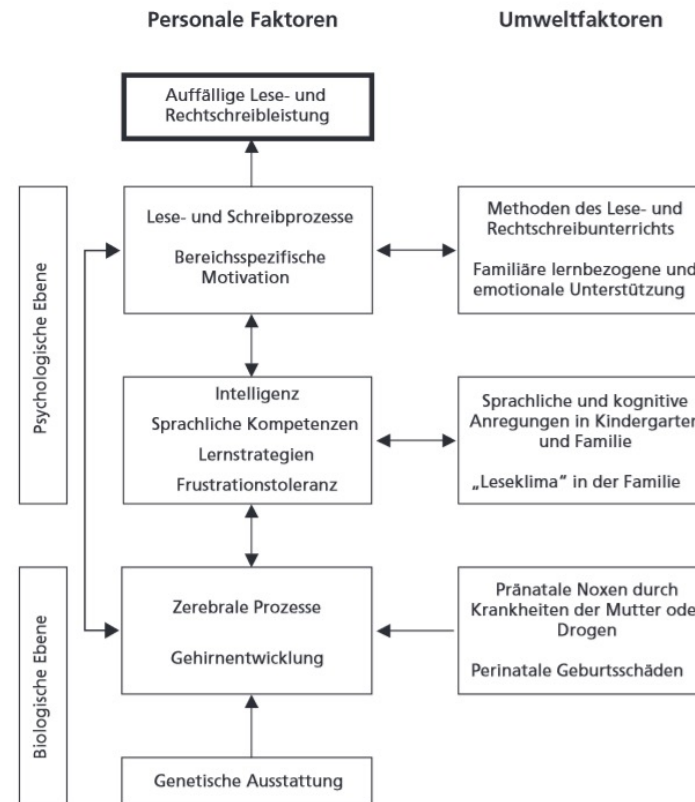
Personale Faktoren

Umweltfaktoren

Auffällige Lese- und Rechtschreibleistung

Psychologische Ebene

Lese- und Schreibprozesse

Bereichsspezifische Motivation

Methoden des Lese- und Rechtschreibunterrichts

Familiäre lernbezogene und emotionale Unterstützung

Intelligenz

Sprachliche Kompetenzen

Lernstrategien

Frustrationstoleranz

Sprachliche und kognitive Anregungen in Kindergarten und Familie

„Leseklima" in der Familie

Biologische Ebene

Zerebrale Prozesse

Gehirnentwicklung

Pränatale Noxen durch Krankheiten der Mutter ode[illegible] Drogen

Perinatale Geburtsschäden

Genetische Ausstattung